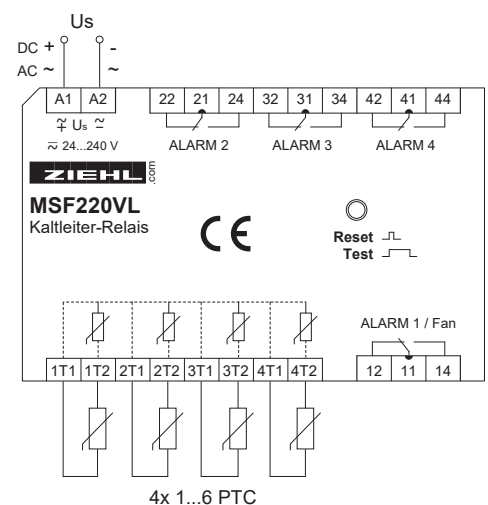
Us

DC +
AC ~

-
~

A1 A2

$\tilde{+}$ Us $\tilde{-}$

$\approx$ 24...240 V

22 21 24 32 31 34 42 41 44

ALARM 2 ALARM 3 ALARM 4

ZIEHL .com

MSF220VL
Kaltleiter-Relais

CE

Reset
Test

ALARM 1 / Fan

1T1 1T2 2T1 2T2 3T1 3T2 4T1 4T2

12 11 14

4x 1...6 PTC